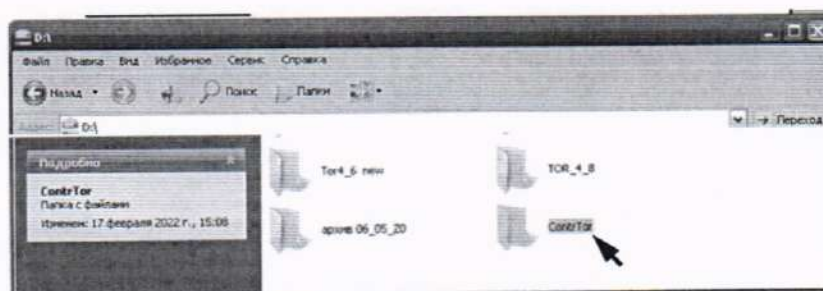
D:\

Файл Правка Вид Избранное Сервис Справка

Назад Поиск Папки

Адрес D:\

Переход

Подробно

ContrTor
Папка с файлами
Изменен: 17 февраля 2022 г., 15:08

Tor4_6 new

TOR_4_8

архив 06_05_20

ContrTor